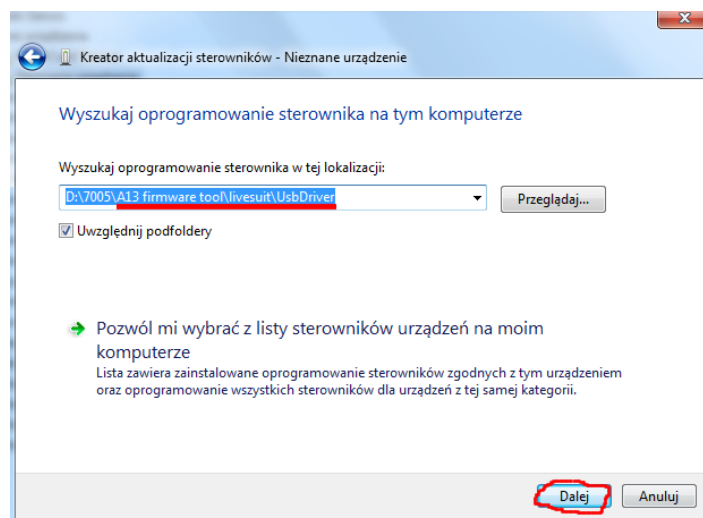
Kreator aktualizacji sterowników - Nieznane urządzenie

Wyszukaj oprogramowanie sterownika na tym komputerze

Wyszukaj oprogramowanie sterownika w tej lokalizacji:

D:\7005\A13 firmware tool\livesuit\UsbDriver

Przeglądaj...

Uwzględnij podfoldery

Pozwól mi wybrać z listy sterowników urządzeń na moim komputerze

Lista zawiera zainstalowane oprogramowanie sterowników zgodnych z tym urządzeniem oraz oprogramowanie wszystkich sterowników dla urządzeń z tej samej kategorii.

Dalej

Anuluj